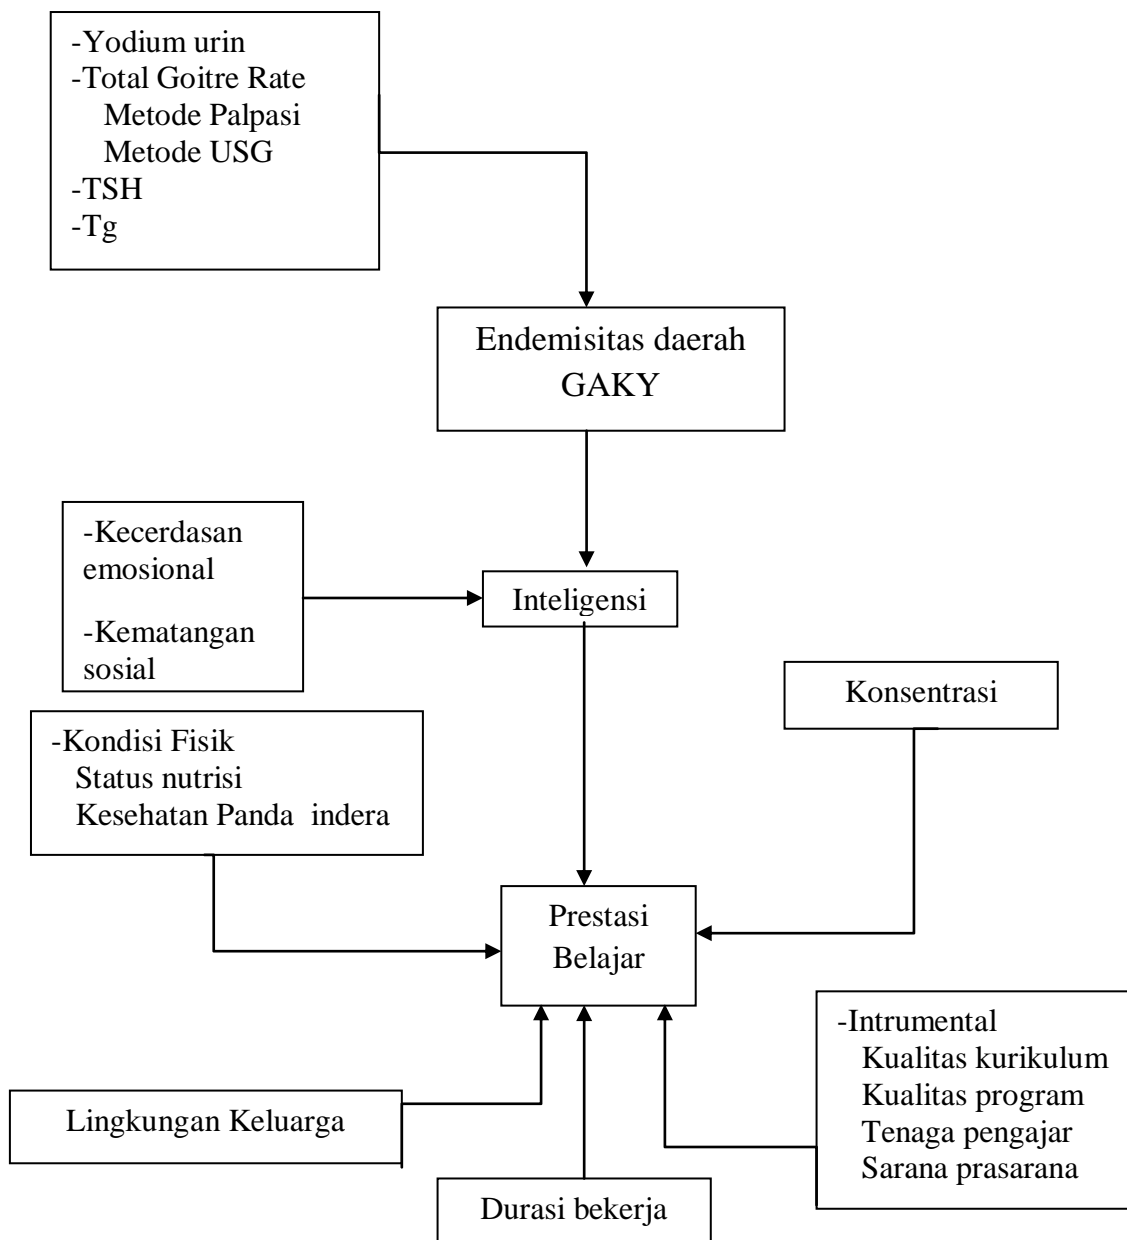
-Yodium urin
-Total Goitre Rate
Metode Palpasi
Metode USG
-TSH
-Tg

Endemisitas daerah GAKY

-Kecerdasan emosional

-Kematangan sosial

Inteligensi

Konsentrasi

-Kondisi Fisik
Status nutrisi
Kesehatan Panda indera

Prestasi Belajar

-Intrumental
Kualitas kurikulum
Kualitas program
Tenaga pengajar
Sarana prasarana

Lingkungan Keluarga

Durasi bekerja